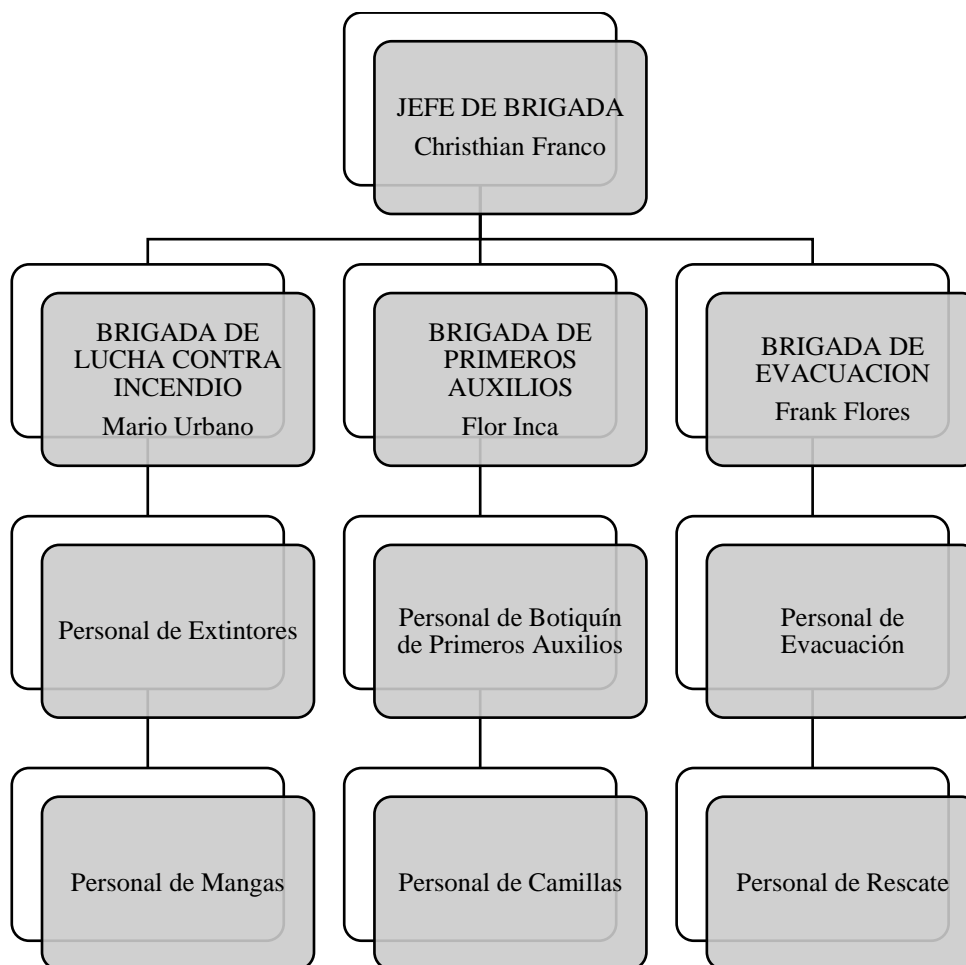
JEFE DE BRIGADA
Christhian Franco

BRIGADA DE LUCHA CONTRA INCENDIO
Mario Urbano

BRIGADA DE PRIMEROS AUXILIOS
Flor Inca

BRIGADA DE EVACUACION
Frank Flores

Personal de Extintores

Personal de Botiquín de Primeros Auxilios

Personal de Evacuación

Personal de Mangas

Personal de Camillas

Personal de Rescate